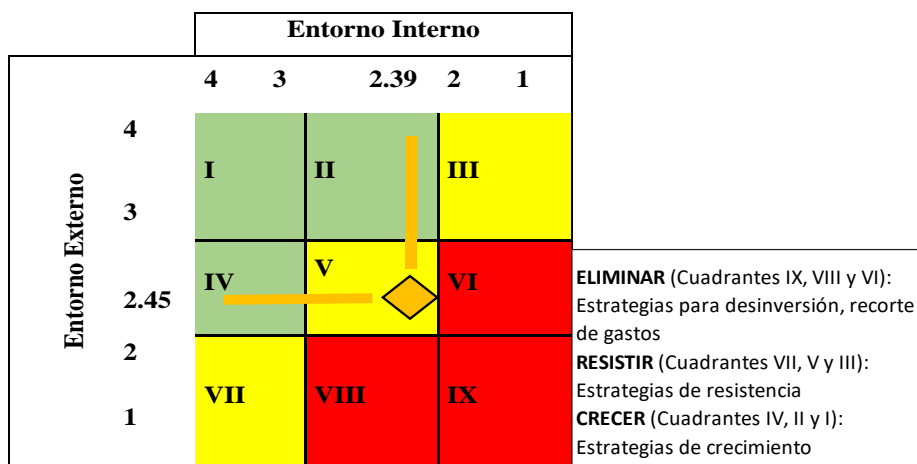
Entorno Interno

4 3 2.39 2 1

Entorno Externo

4

3

2.45

2

1

| I | II | III |
|---|---|---|
| IV | V | VI |
| VII | VIII | IX |

**ELIMINAR** (Cuadrantes IX, VIII y VI): Estrategias para desinversión, recorte de gastos

**RESISTIR** (Cuadrantes VII, V y III): Estrategias de resistencia

**CRECER** (Cuadrantes IV, II y I): Estrategias de crecimiento